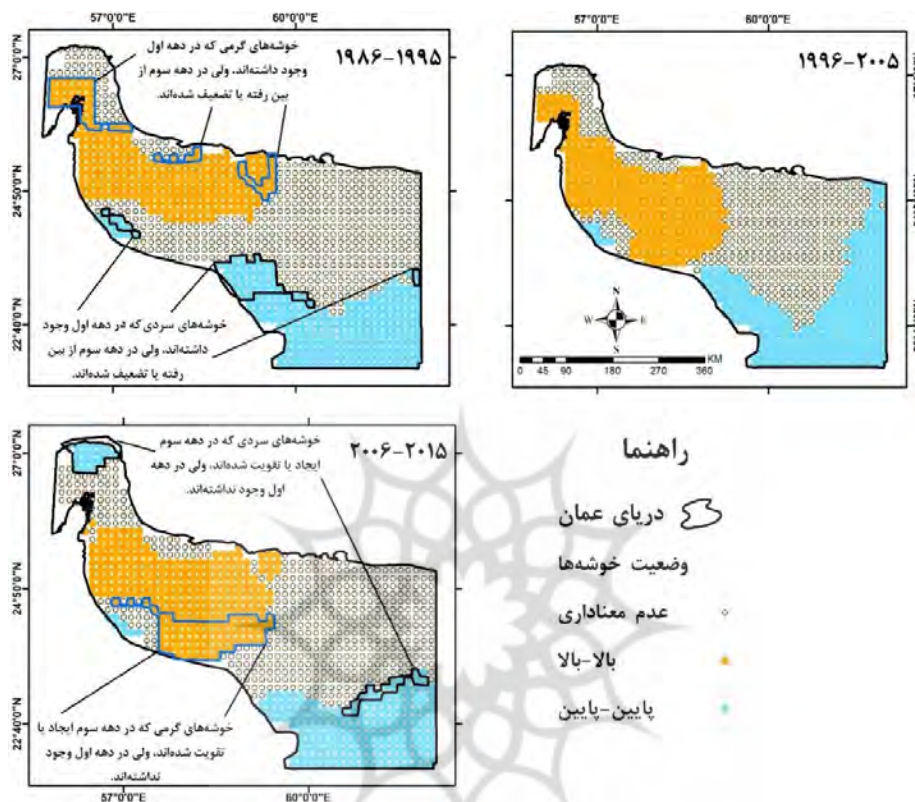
57°0'0"E
60°0'0"E
۱۹۸۶-۱۹۹۵
خوشه‌های گرمی که در دهه اول وجود داشته‌اند، ولی در دهه سوم از بین رفته یا تضعیف شده‌اند.
27°0'0"N
24°50'0"N
22°40'0"N
خوشه‌های سردی که در دهه اول وجود داشته‌اند، ولی در دهه سوم از بین رفته یا تضعیف شده‌اند.

57°0'0"E
60°0'0"E
۱۹۹۶-۲۰۰۵
N
W
E
S
KM
0 45 90 180 270 360

۲۰۰۶-۲۰۱۵
خوشه‌های سردی که در دهه سوم ایجاد یا تقویت شده‌اند، ولی در دهه اول وجود نداشته‌اند.
27°0'0"N
24°50'0"N
22°40'0"N
خوشه‌های گرمی که در دهه سوم ایجاد یا تقویت شده‌اند، ولی در دهه اول وجود نداشته‌اند.
57°0'0"E
60°0'0"E

راهنما
دریای عمان
وضعیت خوشه‌ها
عدم معناداری
بالا-بالا
پایین-پایین